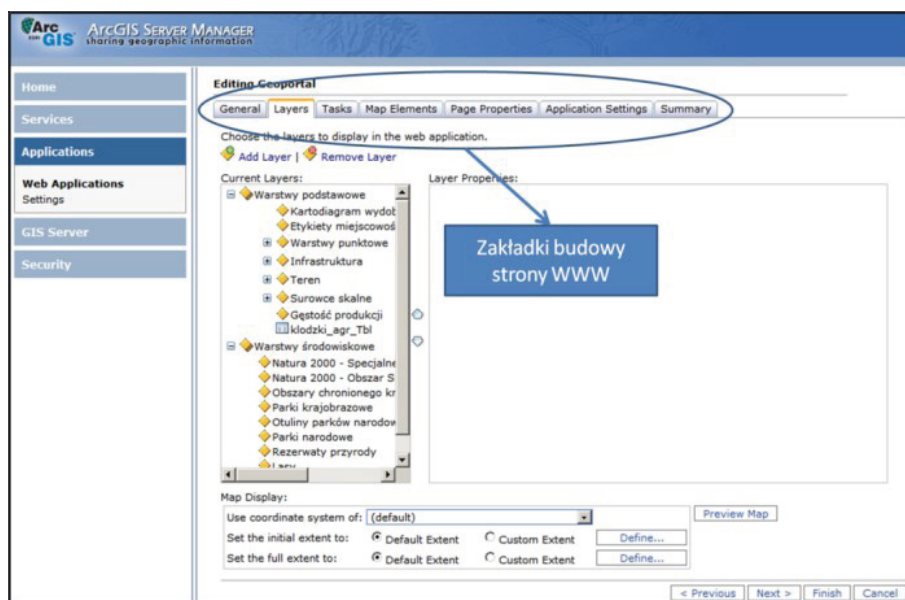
Arc GIS ArcGIS Server Manager sharing geographic information

Home
Services
Applications
Web Applications
Settings
GIS Server
Security

Editing Geoportal

General | Layers | Tasks | Map Elements | Page Properties | Application Settings | Summary

Choose the layers to display in the web application.

Add Layer | Remove Layer

Current Layers:

Warstwy podstawowe
Kartodiagram wydob
Etykiety miejscowoś
Warstwy punktowe
Infrastruktura
Teren
Surowce skalne
Gęstość produkcji
klodzki_agr_Tbl
Warstwy środowiskowe
Natura 2000 - Specjalne
Natura 2000 - Obszar S
Obszary chronionego kr
Parki krajobrazowe
Otuliny parków narodow
Parki narodowe
Rezerwaty przyrody
Lasy

Layer Properties:

Zakładki budowy strony WWW

Map Display:

Use coordinate system of: (default)
Set the initial extent to: Default Extent Custom Extent Define...
Set the full extent to: Default Extent Custom Extent Define...

Preview Map

< Previous | Next > | Finish | Cancel